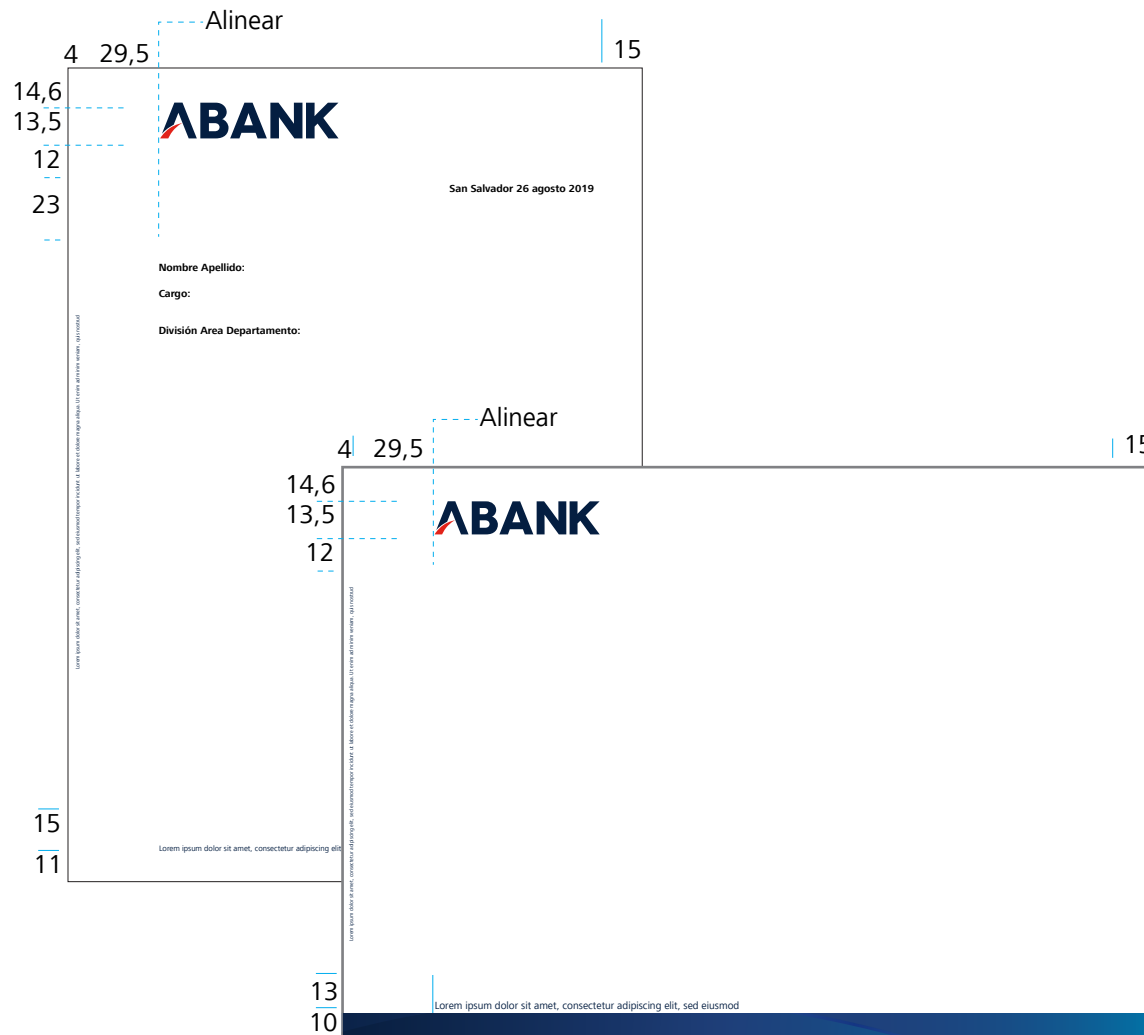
Alinear

4 29,5

15

14,6

13,5

12

23

ABANK

San Salvador 26 agosto 2019

Nombre Apellido:

Cargo:

División Area Departamento:

Lorem ipsum dolor sit amet, consectetur adipiscing elit, sed eiusmod tempor incidunt ut labore et dolore magna aliqua. Ut enim ad minim veniam, quis nostrud

15

11

Lorem ipsum dolor sit amet, consectetur adipiscing elit

Alinear

4 29,5

15

14,6

13,5

12

ABANK

Lorem ipsum dolor sit amet, consectetur adipiscing elit, sed eiusmod tempor incidunt ut labore et dolore magna aliqua. Ut enim ad minim veniam, quis nostrud

13

10

Lorem ipsum dolor sit amet, consectetur adipiscing elit, sed eiusmod